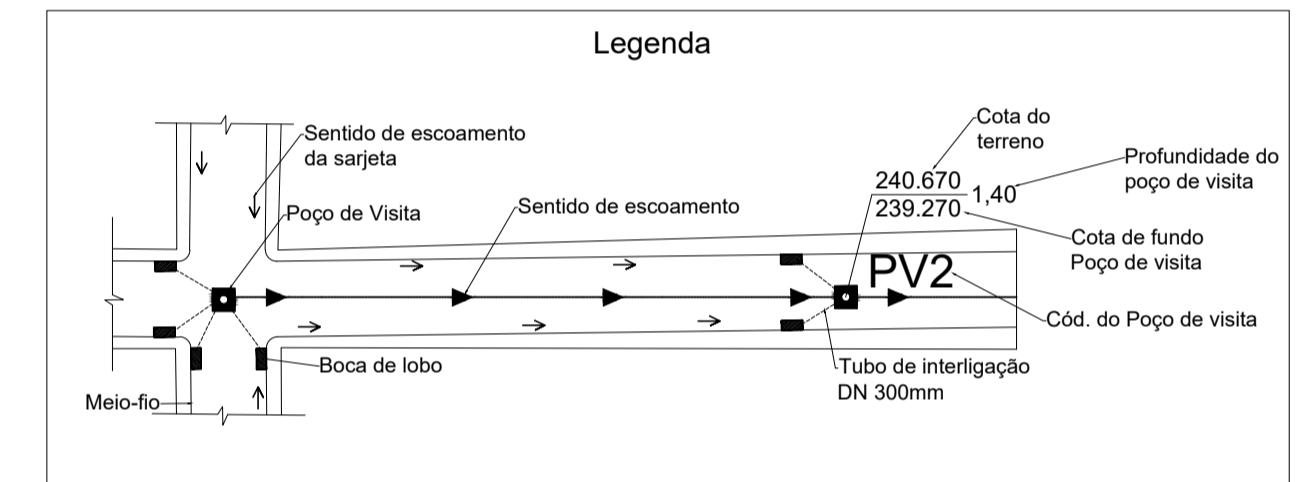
Legenda

Sentido de escoamento da sarjeta

Poço de Visita

Sentido de escoamento

Cota do terreno

240.670

239.270

1,40

Profundidade do poço de visita

Cota de fundo Poço de visita

PV2

Cód. do Poço de visita

Boca de lobo

Tubo de interligação DN 300mm

Meio-fio